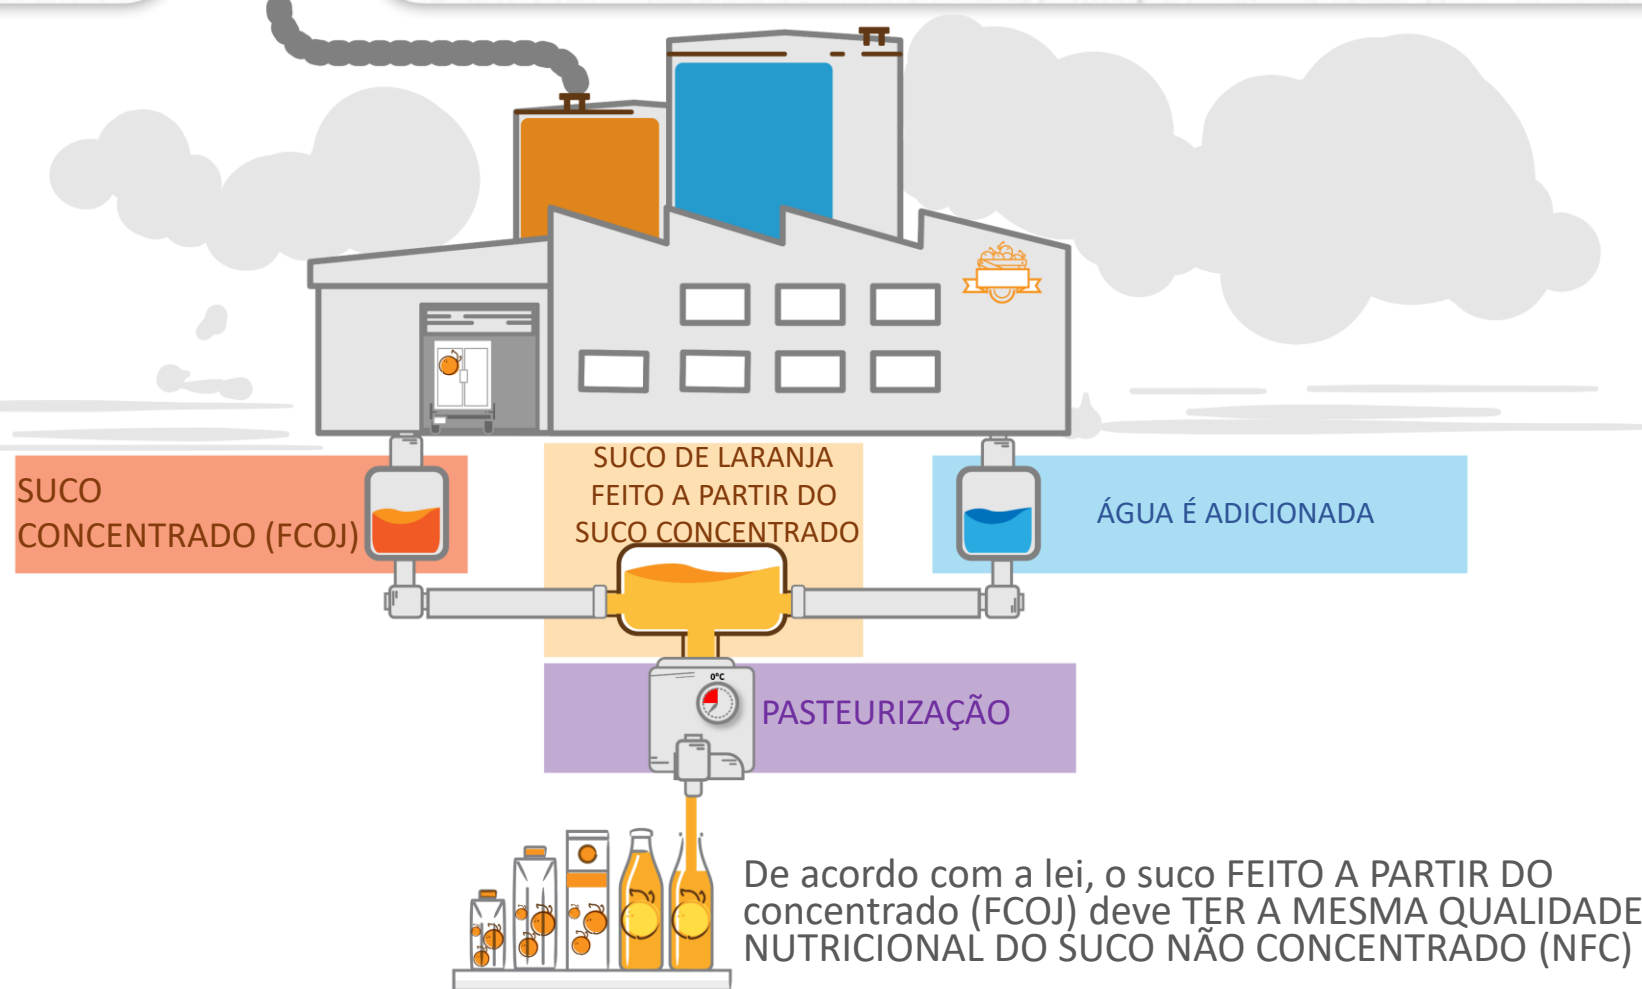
SUCO CONCENTRADO (FCOJ)

SUCO DE LARANJA FEITO A PARTIR DO SUCO CONCENTRADO

ÁGUA É ADICIONADA

0°C

PASTEURIZAÇÃO

De acordo com a lei, o suco FEITO A PARTIR DO concentrado (FCOJ) deve TER A MESMA QUALIDADE NUTRICIONAL DO SUCO NÃO CONCENTRADO (NFC)